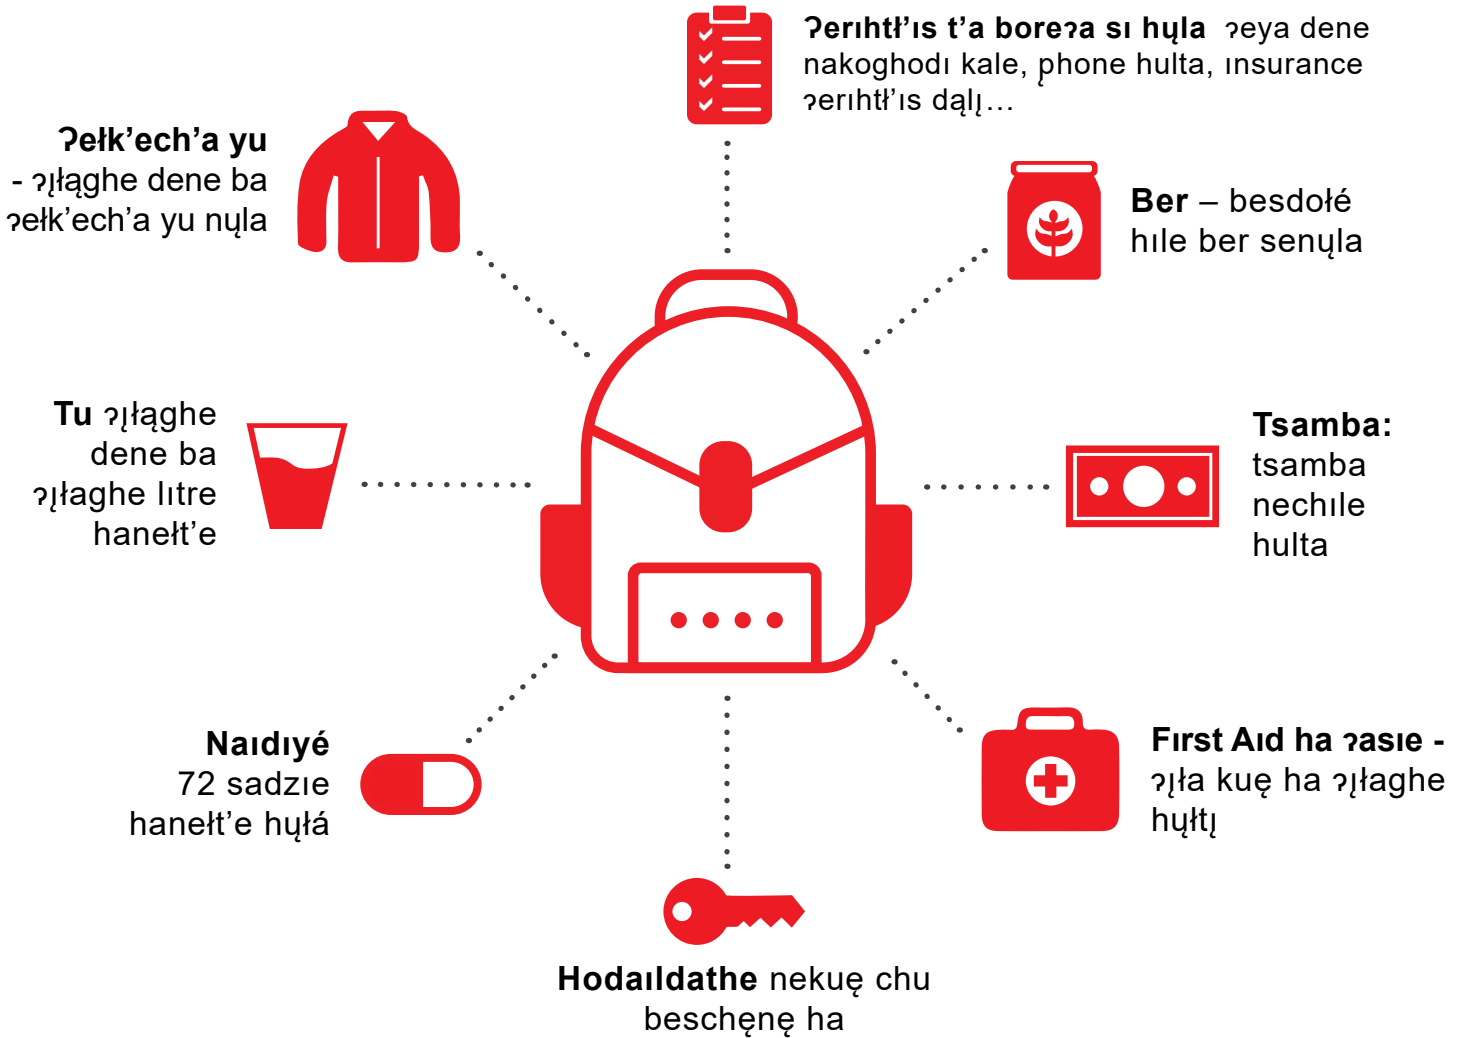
Ɂerıhtł’ıs t’a boreɂa sı hųla ɂeya dene nakoghodı kale, phone hulta, ınsurance ɂerıhtł’ıs dałį…

Ɂełk’ech’a yu - ɂąłaghe dene ba ɂełk’ech’a yu nųla

Ber – besdołé hıle ber senųla

Tu ɂąłaghe dene ba ɂąłaghe lıtre hanełt’e

Tsamba: tsamba nechıle hulta

Naıdıyé 72 sadzıe hanełt’e hųłá

Fırst Aıd ha ɂasıe - ɂąła kuę ha ɂąłaghe hųłtį

Hodaıldathe nekuę chu beschęnę ha